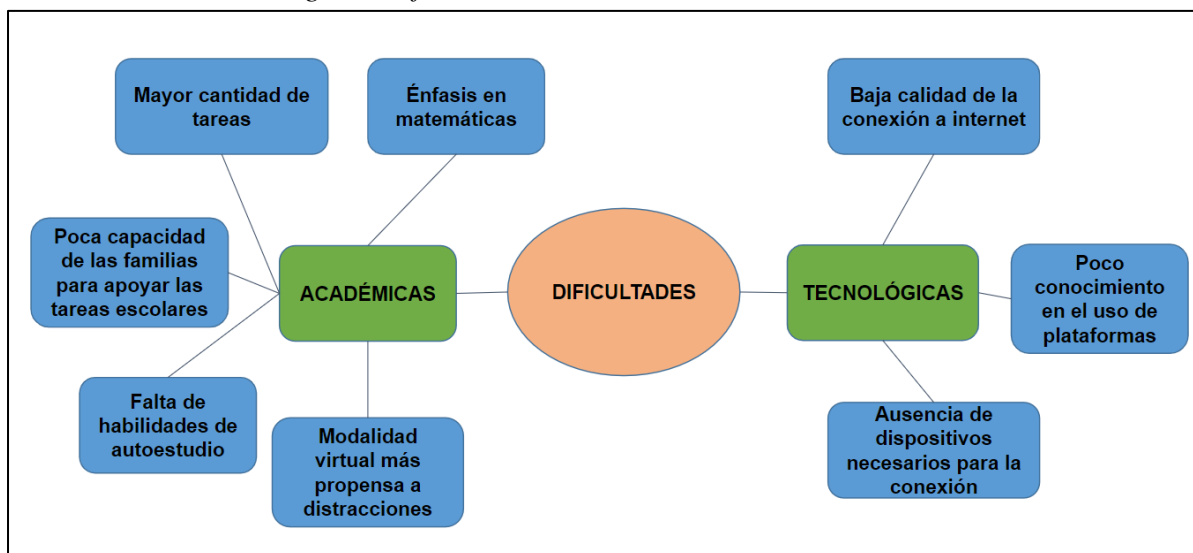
Mayor cantidad de tareas

Énfasis en matemáticas

Baja calidad de la conexión a internet

Poca capacidad de las familias para apoyar las tareas escolares

ACADÉMICAS

DIFICULTADES

TECNOLÓGICAS

Poco conocimiento en el uso de plataformas

Falta de habilidades de autoestudio

Modalidad virtual más propensa a distracciones

Ausencia de dispositivos necesarios para la conexión